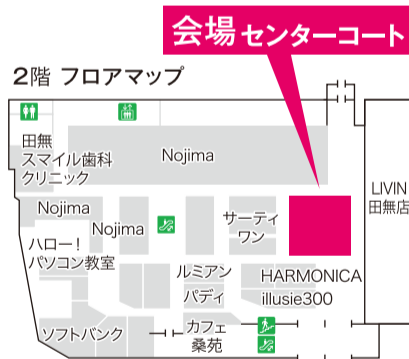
会場 センターコート

2階 フロアマップ

田無スマイル歯科クリニック

Nojima

Nojima

Nojima

サーティワン

LIVIN 田無店

ハロー！パソコン教室

ルミアンパディ

HARMONICA

illusie300

ソフトバンク

カフェ桑苑